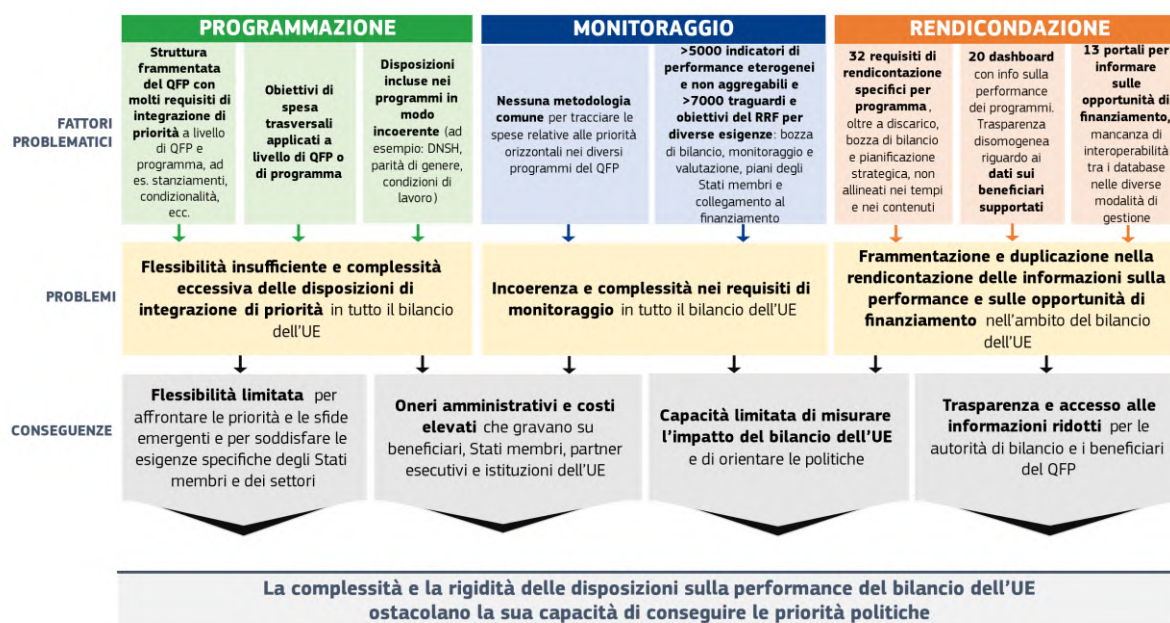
PROGRAMMAZIONE

MONITORAGGIO

RENDICONDAZIONE

FATTORI PROBLEMATICI

Struttura frammentata del QFP con molti requisiti di integrazione di priorità a livello di QFP e programma, ad es. stanziamenti, condizionalità, ecc.

Obiettivi di spesa trasversali applicati a livello di QFP o di programma

Disposizioni incluse nei programmi in modo incoerente (ad esempio: DNSH, parità di genere, condizioni di lavoro)

Nessuna metodologia comune per tracciare le spese relative alle priorità orizzontali nei diversi programmi del QFP

>5000 indicatori di performance eterogenei e non aggregabili e >7000 traguardi e obiettivi del RRF per diverse esigenze: bozza di bilancio, monitoraggio e valutazione, piani degli Stati membri e collegamento al finanziamento

32 requisiti di rendicontazione specifici per programma, oltre a discarico, bozza di bilancio e pianificazione strategica, non allineati nei tempi e nei contenuti

20 dashboard con info sulla performance dei programmi. Trasparenza disomogenea riguardo ai dati sui beneficiari supportati

13 portali per informare sulle opportunità di finanziamento, mancanza di interoperabilità tra i database nelle diverse modalità di gestione

PROBLEMI

Flessibilità insufficiente e complessità eccessiva delle disposizioni di integrazione di priorità in tutto il bilancio dell'UE

Incoerenza e complessità nei requisiti di monitoraggio in tutto il bilancio dell'UE

Frammentazione e duplicazione nella rendicontazione delle informazioni sulla performance e sulle opportunità di finanziamento nell'ambito del bilancio dell'UE

CONSEGUENZE

Flessibilità limitata per affrontare le priorità e le sfide emergenti e per soddisfare le esigenze specifiche degli Stati membri e dei settori

Oneri amministrativi e costi elevati che gravano su beneficiari, Stati membri, partner esecutivi e istituzioni dell'UE

Capacità limitata di misurare l'impatto del bilancio dell'UE e di orientare le politiche

Trasparenza e accesso alle informazioni ridotti per le autorità di bilancio e i beneficiari del QFP

La complessità e la rigidità delle disposizioni sulla performance del bilancio dell'UE ostacolano la sua capacità di conseguire le priorità politiche